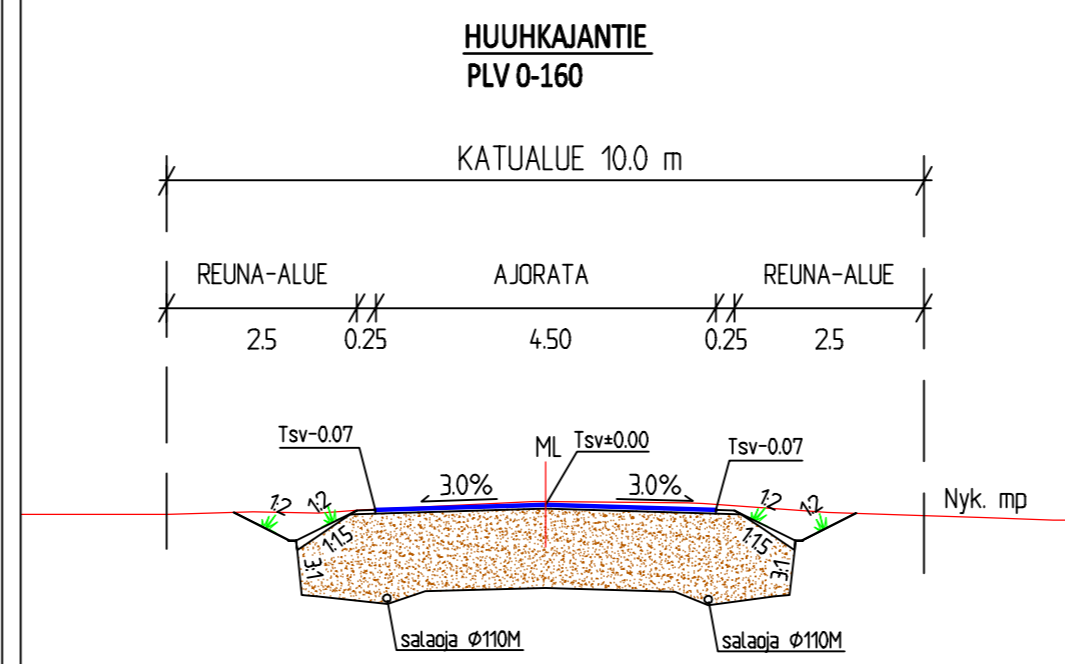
HUUHKAJANTIE
PLV 0-160

KATUALUE 10.0 m

REUNA-ALUE
AJORATA
REUNA-ALUE

2.5
0.25
4.50
0.25
2.5

Tsv-0.07
ML
Tsv±0.00
Tsv-0.07

3.0%
3.0%

1:2
1:2
1:1.5
3:1
1:2
1:2
1:1.5
3:1

Nyk. mp

salaoja Ø110M
salaoja Ø110M